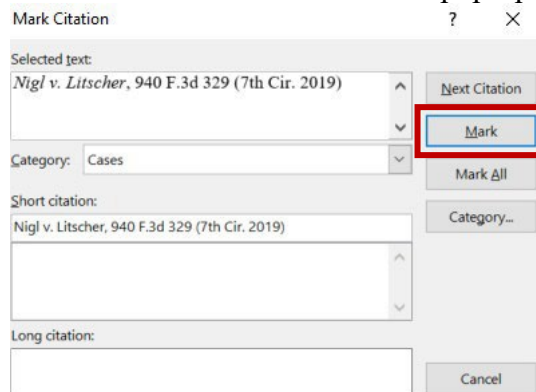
Mark Citation ? ×

Selected text:
Nigl v. Litscher, 940 F.3d 329 (7th Cir. 2019)

Next Citation

Mark

Category: Cases

Mark All

Short citation:

Category...

Nigl v. Litscher, 940 F.3d 329 (7th Cir. 2019)

Long citation:

Cancel